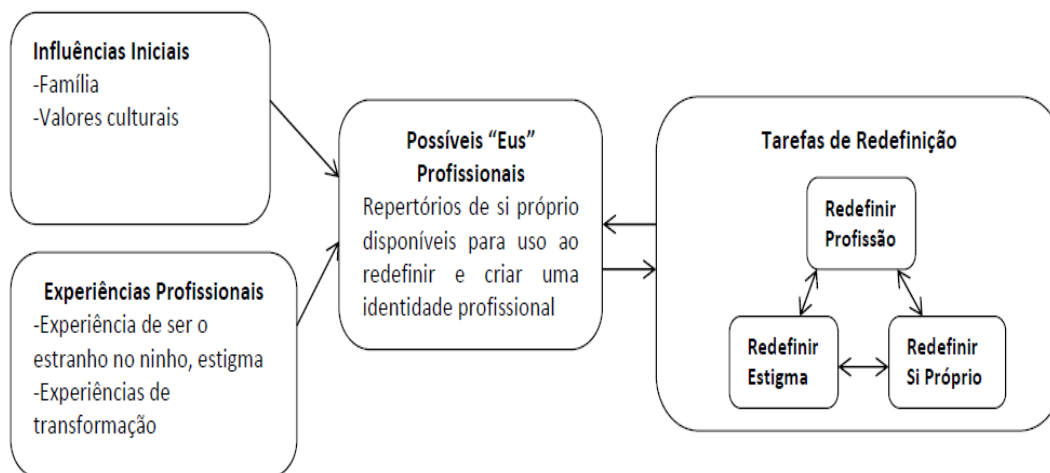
Influências Iniciais
-Família
-Valores culturais

Experiências Profissionais
-Experiência de ser o estranho no ninho, estigma
-Experiências de transformação

Possíveis "Eus" Profissionais
Repertórios de si próprio disponíveis para uso ao redefinir e criar uma identidade profissional

Tarefas de Redefinição

Redefinir Profissão

Redefinir Estigma

Redefinir Si Próprio